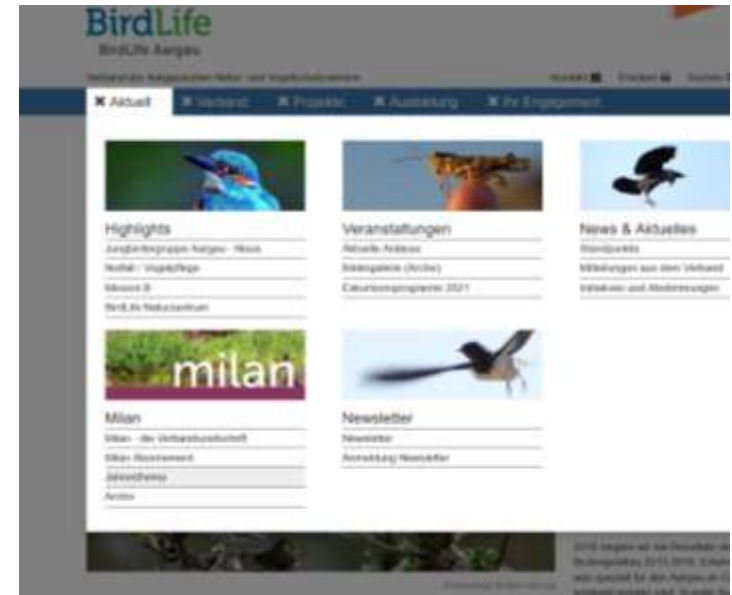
BirdLife
BirdLife Aargau

Verband der Aargauischen Natur- und Vogelschutzvereine

Kontakt Drucken Suchen

✖ Aktuell ✖ Verband ✖ Projekte ✖ Ausbildung ✖ Ihr Engagement

Highlights
Jugendgruppen Aargau - Neus
Notfall / Vogelpflege
Mission B
BirdLife Naturzentrum

Veranstaltungen
Aktuelle Anlässe
Bildergalerie (Archiv)
Exkursionsprogramm 2021

News & Aktuelles
Standpunkte
Mitteilungen aus dem Verband
Initiativen und Abstimmungen

milan

Milan
Milan - die Verbandszeitschrift
Milan Abonnement
Jahresthema
Archiv

Newsletter
Newsletter
Anmeldung Newsletter

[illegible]